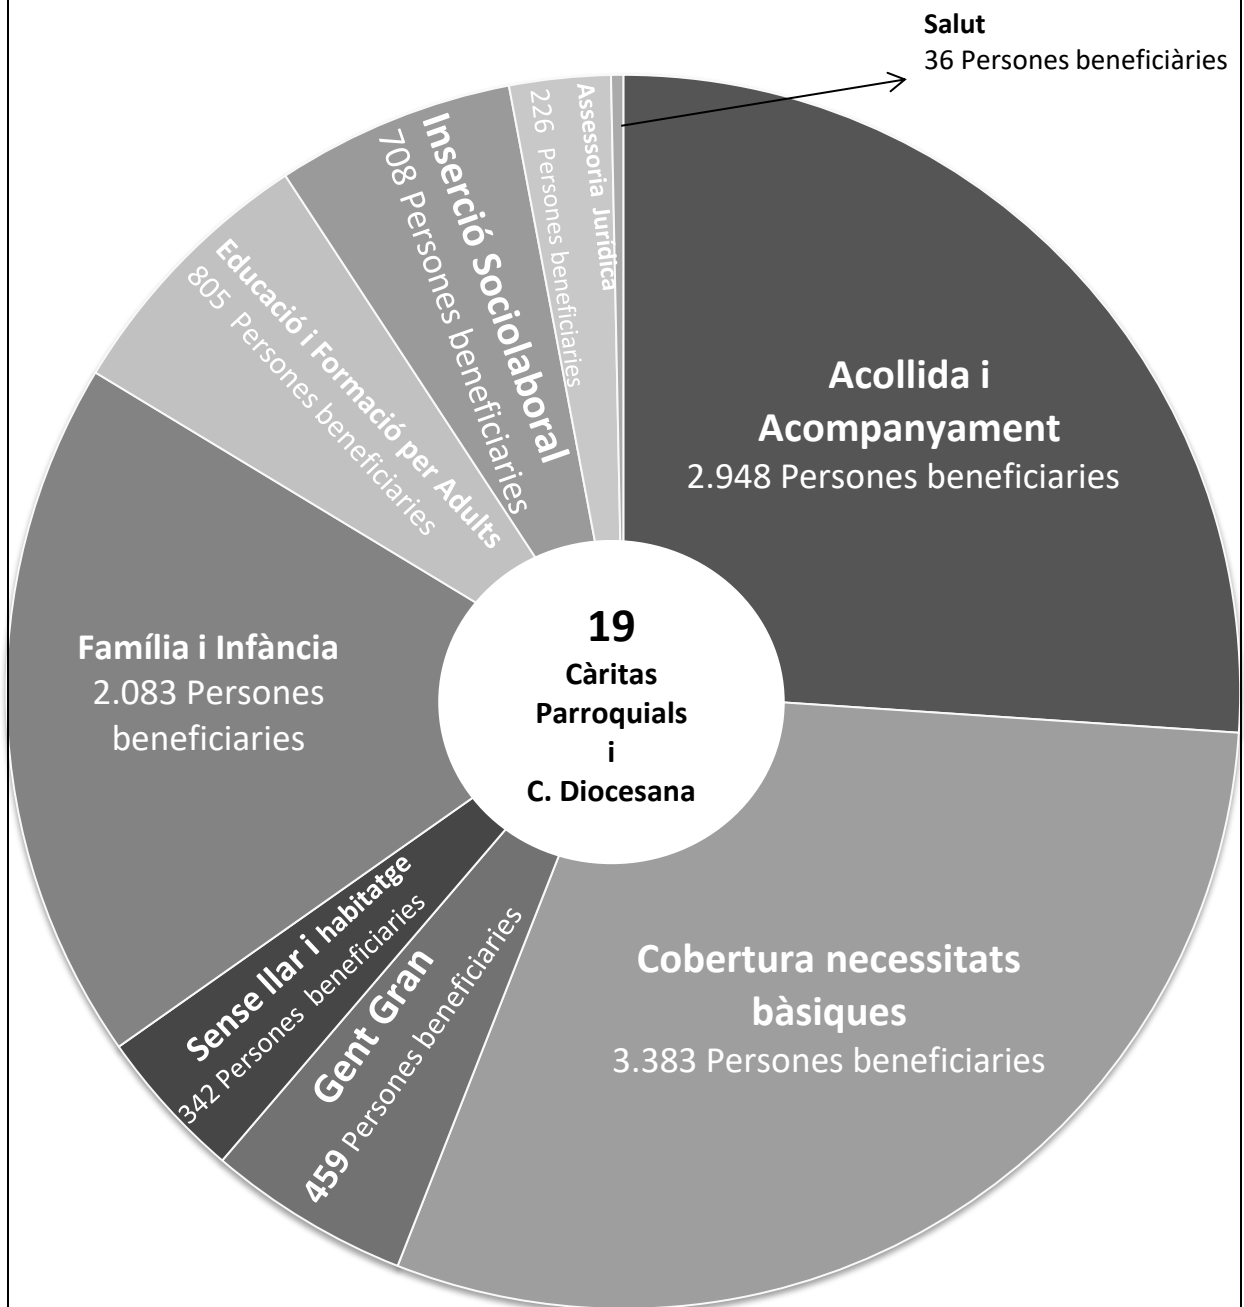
Salut
36 Persones beneficiàries

Assessoria Jurídica
226 Persones beneficiaries

Inserció Sociolaboral
708 Persones beneficiaries

Educació i Formació per Adults
805 Persones beneficiaries

Acollida i Acompanyament
2.948 Persones beneficiaries

Família i Infància
2.083 Persones beneficiaries

19
Càritas Parroquials i C. Diocesana

Sense llar i habitatge
342 Persones beneficiaries

Gent Gran
459 Persones beneficiaries

Cobertura necessitats bàsiques
3.383 Persones beneficiaries